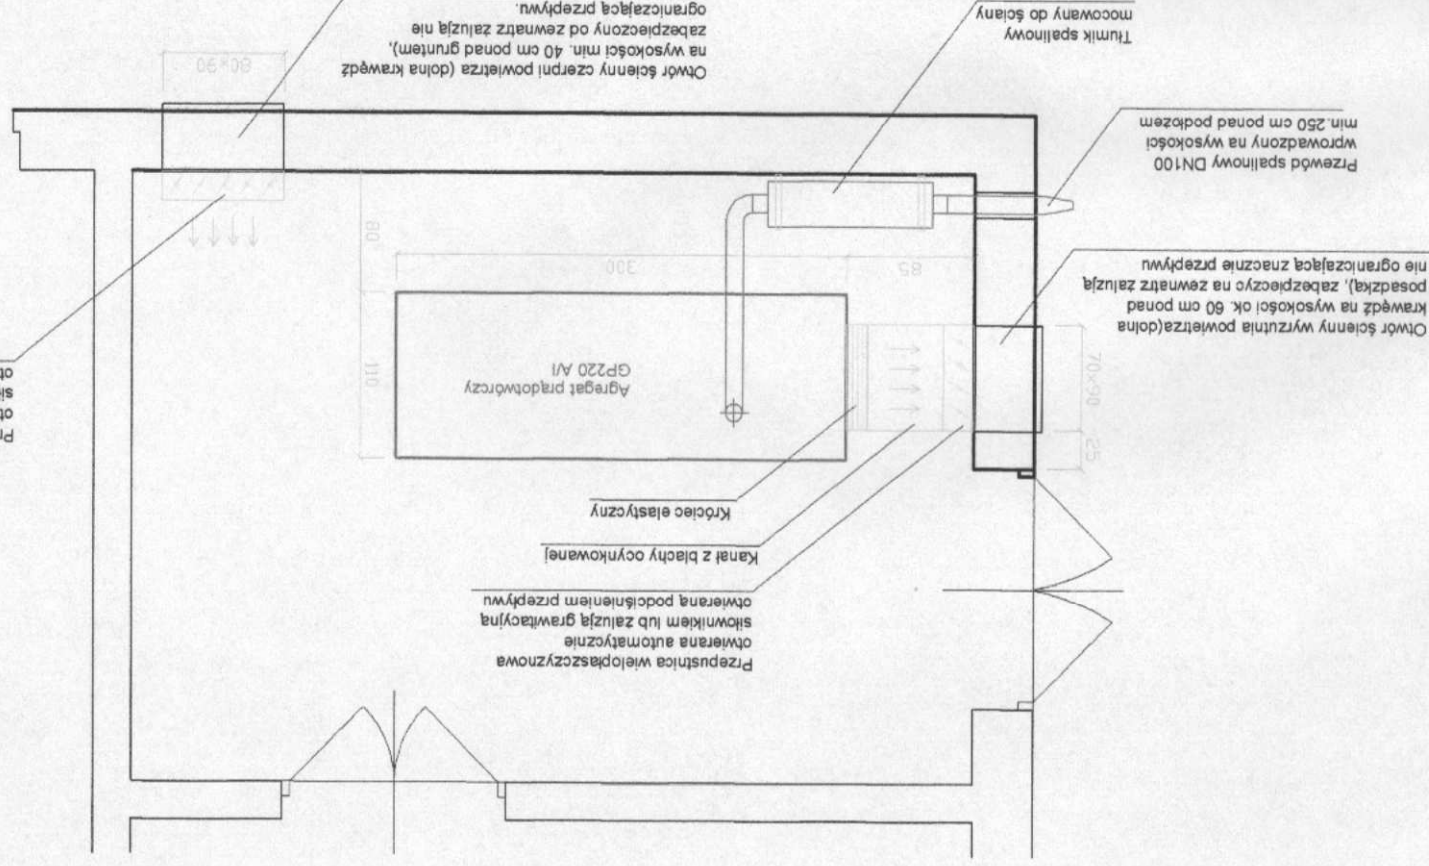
Otwór ścienny czerpni powietrza (dolna krawędź na wysokości min. 40 cm ponad gruntem), zabezpieczony od zewnątrz żaluzją nie ograniczającą przepływu.

80x90

Tłumik spalinowy mocowany do ściany

Przewód spalinowy DN100 wprowadzony na wysokości min.250 cm ponad podłożem

Otwór ścienny wyrzutnia powietrza(dolna krawędź na wysokości ok. 60 cm ponad posadzką), zabezpieczyc na zewnątrz żaluzją nie ograniczająca znacznie przepływu

80

300

85

110

Agregat prądotwórczy GP220 A/I

70x90

25

Króciec elastyczny

Kanał z blachy ocynkowanej

Przepustnica wielopłaszczyznowa otwierana automatycznie siłownikiem lub żaluzja grawitacyjna otwierana podciśnieniem przepływu

Pr
ot
sia
ot